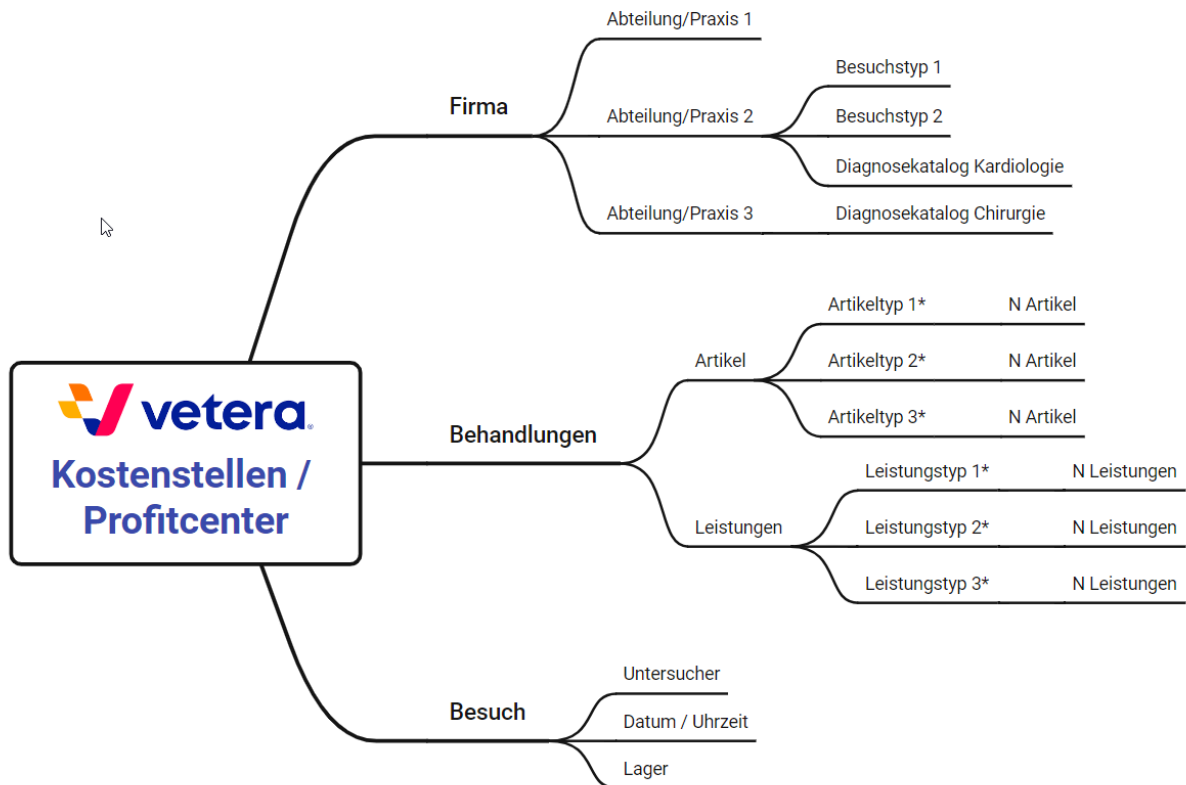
vetera
Kostenstellen / Profitcenter

Firma
Abteilung/Praxis 1
Abteilung/Praxis 2
Besuchstyp 1
Besuchstyp 2
Diagnosekatalog Kardiologie
Abteilung/Praxis 3
Diagnosekatalog Chirurgie

Behandlungen
Artikel
Artikeltyp 1*
N Artikel
Artikeltyp 2*
N Artikel
Artikeltyp 3*
N Artikel
Leistungen
Leistungstyp 1*
N Leistungen
Leistungstyp 2*
N Leistungen
Leistungstyp 3*
N Leistungen

Besuch
Untersucher
Datum / Uhrzeit
Lager